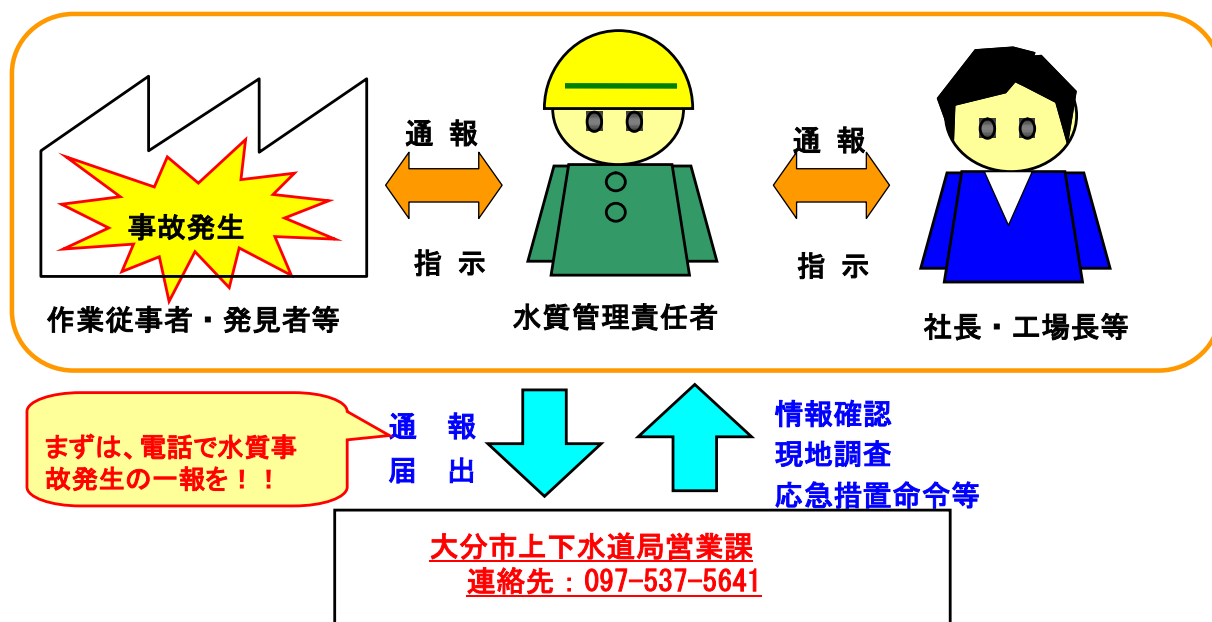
事故発生

作業従事者・発見者等

通報

指示

水質管理責任者

通報

指示

社長・工場長等

まずは、電話で水質事故発生の一報を！！

通報
届出

情報確認
現地調査
応急措置命令等

大分市上下水道局営業課
連絡先：097-537-5641